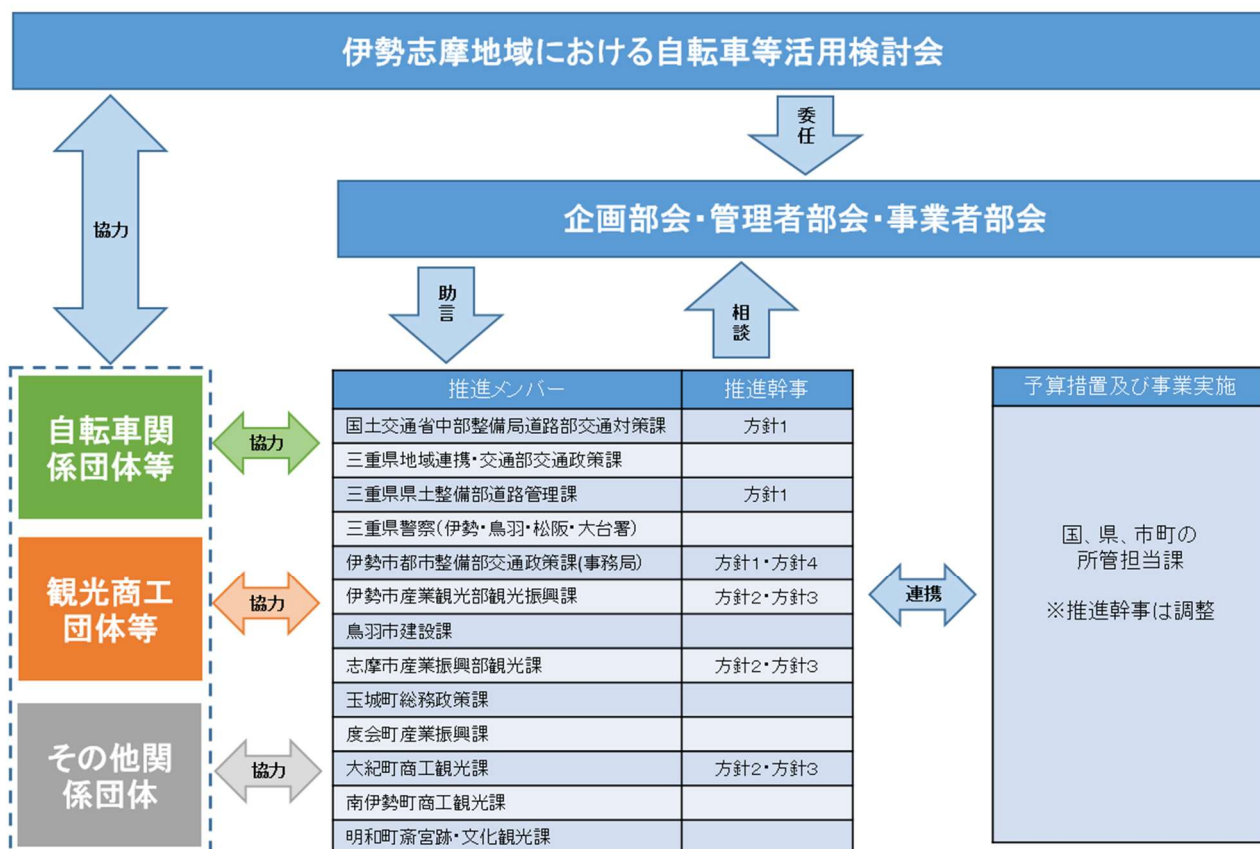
伊勢志摩地域における自転車等活用検討会

委任

協力

企画部会・管理者部会・事業者部会

助言

相談

自転車関係団体等

協力

観光商工団体等

協力

その他関係団体

協力

| 推進メンバー | 推進幹事 |
|---|---|
| 国土交通省中部整備局道路部交通対策課 | 方針1 |
| 三重県地域連携・交通部交通政策課 | |
| 三重県県土整備部道路管理課 | 方針1 |
| 三重県警察(伊勢・鳥羽・松阪・大台署) | |
| 伊勢市都市整備部交通政策課(事務局) | 方針1・方針4 |
| 伊勢市産業観光部観光振興課 | 方針2・方針3 |
| 鳥羽市建設課 | |
| 志摩市産業振興部観光課 | 方針2・方針3 |
| 玉城町総務政策課 | |
| 度会町産業振興課 | |
| 大紀町商工観光課 | 方針2・方針3 |
| 南伊勢町商工観光課 | |
| 明和町斎宮跡・文化観光課 | |

連携

予算措置及び事業実施

国、県、市町の所管担当課

※推進幹事は調整